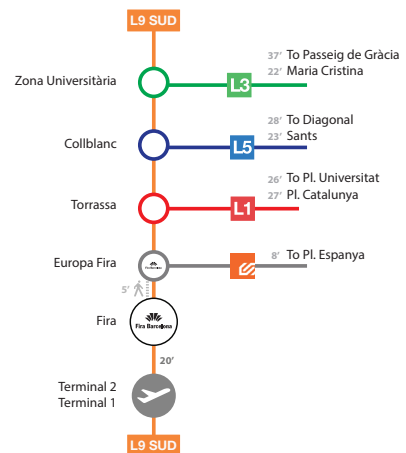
L9 SUD

Zona Universitària
L3
37' To Passeig de Gràcia
22' Maria Cristina

Collblanc
L5
28' To Diagonal
23' Sants

Torrassa
L1
26' To Pl. Universitat
27' Pl. Catalunya

Europa Fira
8' To Pl. Espanya

5'

Fira
Fira Barcelona

20'

Terminal 2
Terminal 1

L9 SUD